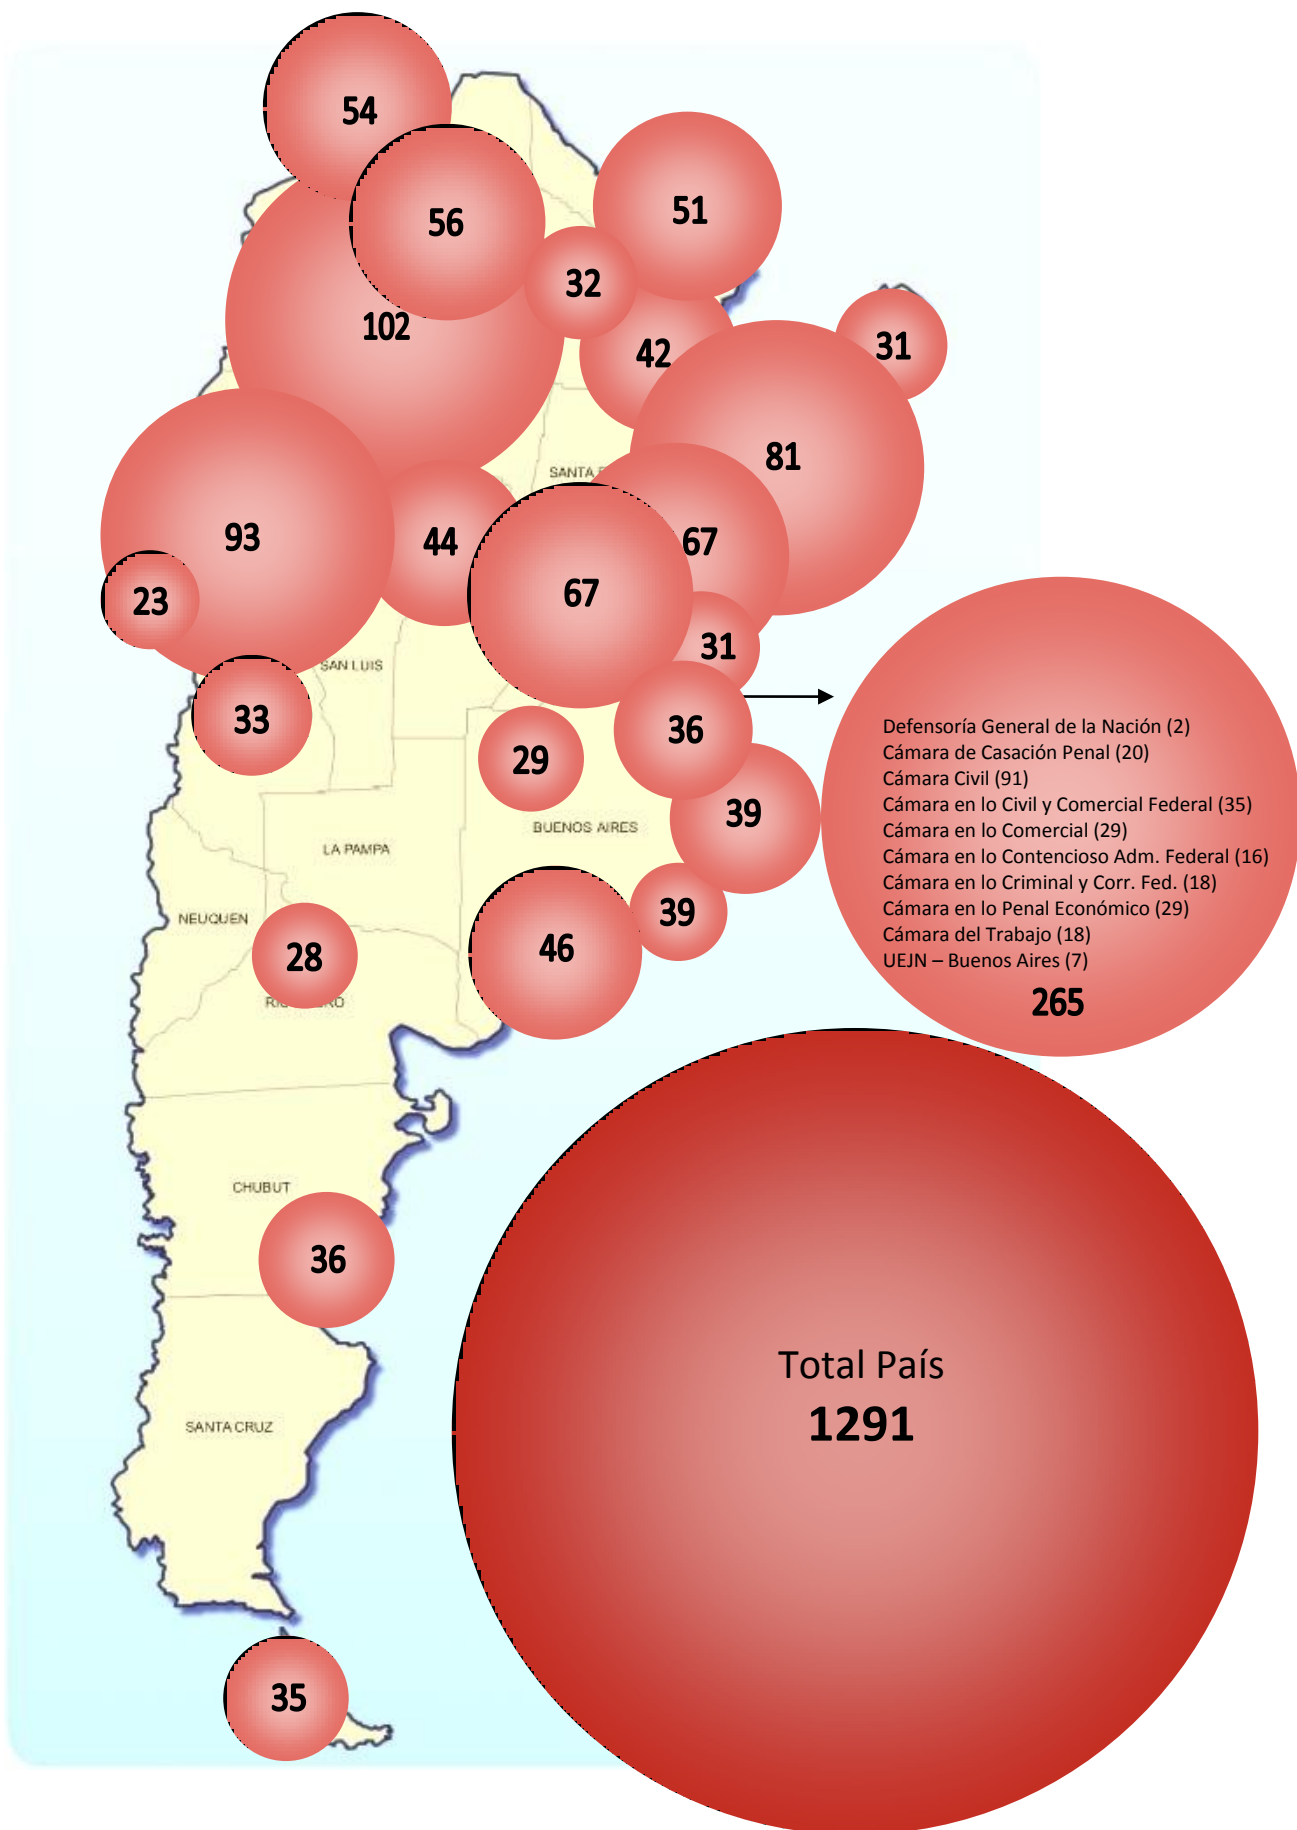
54

56

51

32

102

42

31

81

SANTA F

93

44

67

67

23

31

SAN LUIS

33

36

29

39

BUENOS AIRES

LA PAMPA

NEUQUEN

28

46

39

RI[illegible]RO

Defensoría General de la Nación (2)
Cámara de Casación Penal (20)
Cámara Civil (91)
Cámara en lo Civil y Comercial Federal (35)
Cámara en lo Comercial (29)
Cámara en lo Contencioso Adm. Federal (16)
Cámara en lo Criminal y Corr. Fed. (18)
Cámara en lo Penal Económico (29)
Cámara del Trabajo (18)
UEJN – Buenos Aires (7)
265

CHUBUT

36

Total País
1291

SANTA CRUZ

35